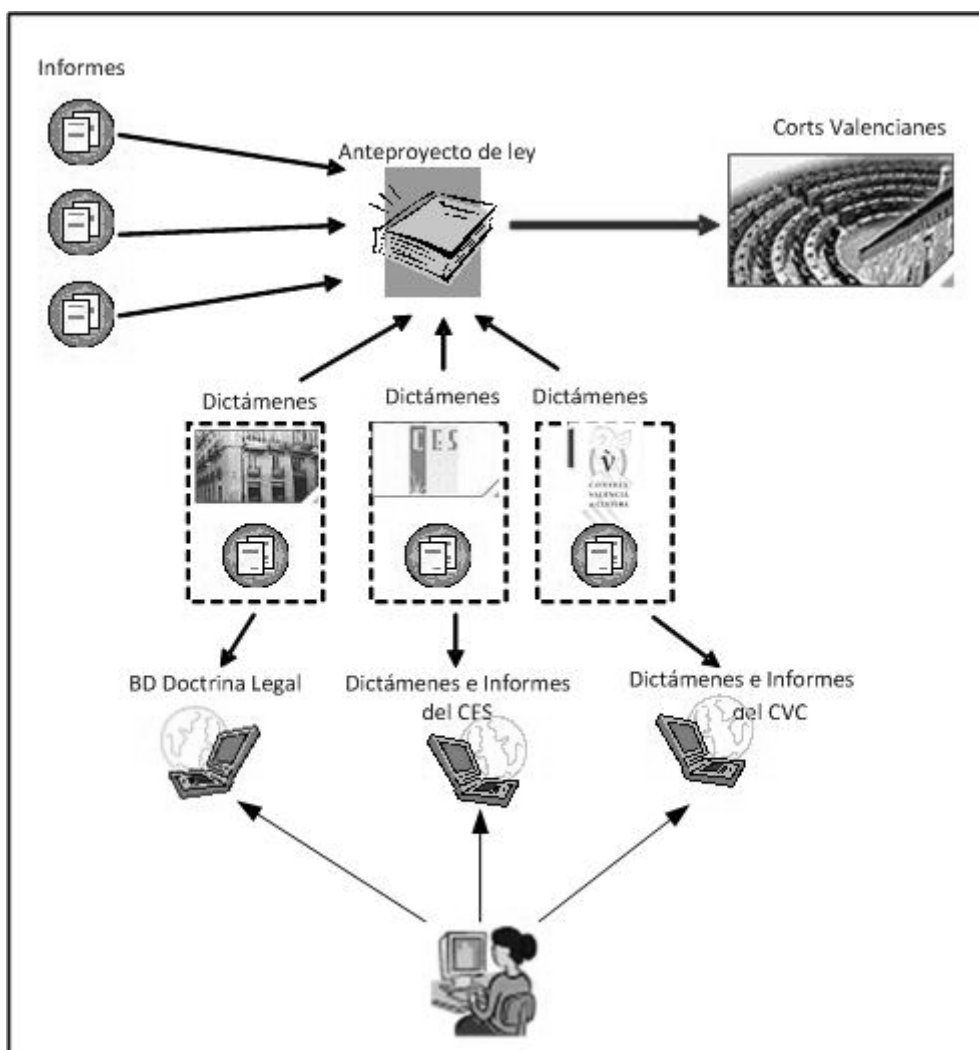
Informes

Anteproyecto de ley

Corts Valencianes

Dictámenes

Dictámenes

Dictámenes

CES

(v̂)
CONSELL VALENCIÀ de CULTURA

BD Doctrina Legal

Dictámenes e Informes del CES

Dictámenes e Informes del CVC